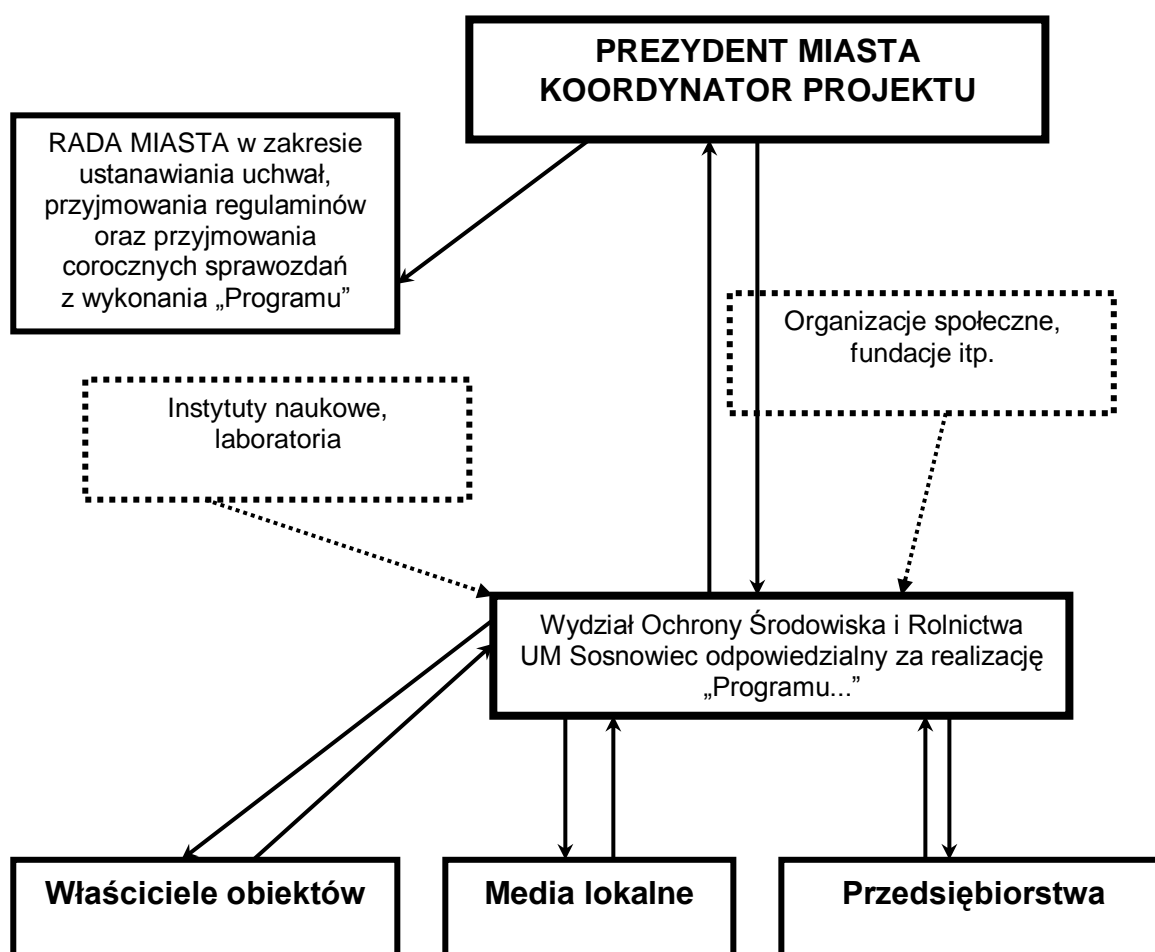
PREZYDENT MIASTA
KOORDYNATOR PROJEKTU

RADA MIASTA w zakresie ustanawiania uchwał, przyjmowania regulaminów oraz przyjmowania corocznych sprawozdań z wykonania „Programu"

Organizacje społeczne, fundacje itp.

Instytuty naukowe, laboratoria

Wydział Ochrony Środowiska i Rolnictwa UM Sosnowiec odpowiedzialny za realizację „Programu..."

Właściciele obiektów

Media lokalne

Przedsiębiorstwa